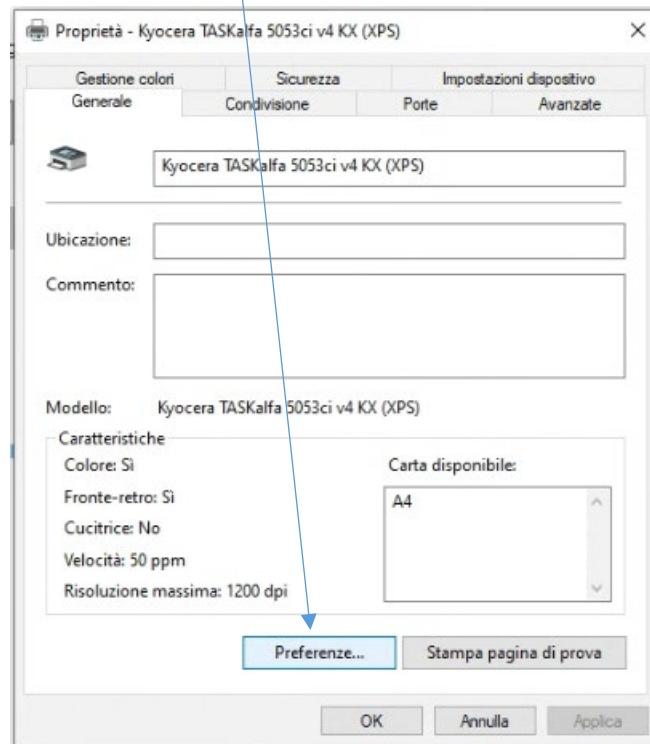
Proprietà - Kyocera TASKalfa 5053ci v4 KX (XPS)

×

Gestione colori
Sicurezza
Impostazioni dispositivo
Generale
Condivisione
Porte
Avanzate

Kyocera TASKalfa 5053ci v4 KX (XPS)

Ubicazione:

Commento:

Modello: Kyocera TASKalfa 5053ci v4 KX (XPS)

Caratteristiche

Colore: Sì

Fronte-retro: Sì

Cucitrice: No

Velocità: 50 ppm

Risoluzione massima: 1200 dpi

Carta disponibile:

A4

Preferenze...

Stampa pagina di prova

OK

Annulla

Applica